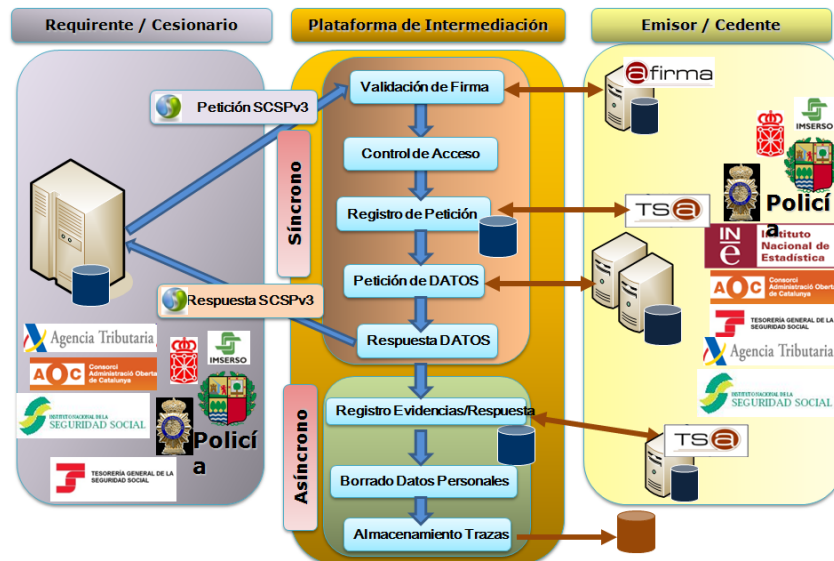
Requirente / Cesionario

Plataforma de Intermediación

Emisor / Cedente

Petición SCSPv3

Respuesta SCSPv3

Agencia Tributaria

AOC Consorci Administració Oberta de Catalunya

IMSERSO

INSTITUTO NACIONAL DE LA SEGURIDAD SOCIAL

Policía

TESORERÍA GENERAL DE LA SEGURIDAD SOCIAL

Síncrono

Validación de Firma

Control de Acceso

Registro de Petición

Petición de DATOS

Respuesta DATOS

Asíncrono

Registro Evidencias/Respuesta

Borrado Datos Personales

Almacenamiento Trazas

@firma

IMSERSO

TS@

Policía

INE Instituto Nacional de Estadística

AOC Consorci Administració Oberta de Catalunya

TESORERÍA GENERAL DE LA SEGURIDAD SOCIAL

Agencia Tributaria

INSTITUTO NACIONAL DE LA SEGURIDAD SOCIAL

TS@